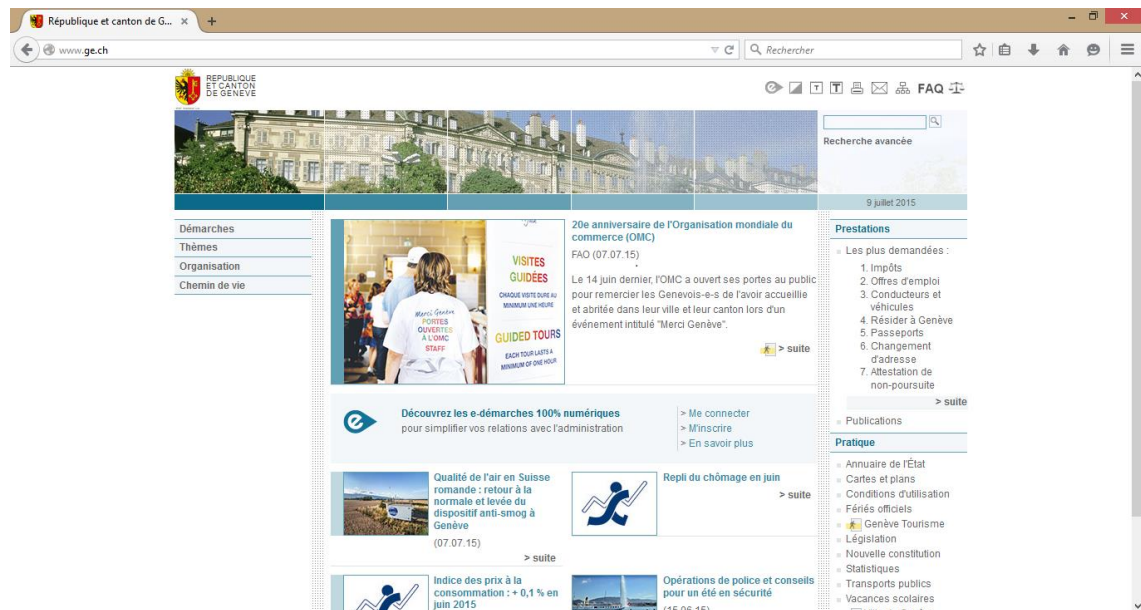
République et canton de G... ×

www.ge.ch

Rechercher

REPUBLIQUE ET CANTON DE GENEVE

FAQ

Recherche avancée

9 juillet 2015

Démarches
Thèmes
Organisation
Chemin de vie

VISITES GUIDÉES
CHAQUE VISITE DURE AU MINIMUM UNE HEURE
GUIDED TOURS
EACH TOUR LASTS A MINIMUM OF ONE HOUR
Merci Genève PORTES OUVERTES À L'OMC STAFF

20e anniversaire de l'Organisation mondiale du commerce (OMC)
FAO (07.07.15)
Le 14 juin dernier, l'OMC a ouvert ses portes au public pour remercier les Genevois-e-s de l'avoir accueillie et abritée dans leur ville et leur canton lors d'un événement intitulé "Merci Genève".
> suite

Découvrez les e-démarches 100% numériques
pour simplifier vos relations avec l'administration
> Me connecter
> M'inscrire
> En savoir plus

Qualité de l'air en Suisse romande : retour à la normale et levée du dispositif anti-smog à Genève
(07.07.15)
> suite

Repli du chômage en juin
> suite

Indice des prix à la consommation : + 0,1 % en juin 2015

Opérations de police et conseils pour un été en sécurité
(15.06.15)

Prestations
Les plus demandées :
1. Impôts
2. Offres d'emploi
3. Conducteurs et véhicules
4. Résider à Genève
5. Passeports
6. Changement d'adresse
7. Attestation de non-poursuite
> suite
Publications

Pratique
Annuaire de l'État
Cartes et plans
Conditions d'utilisation
Fériés officiels
Genève Tourisme
Législation
Nouvelle constitution
Statistiques
Transports publics
Vacances scolaires